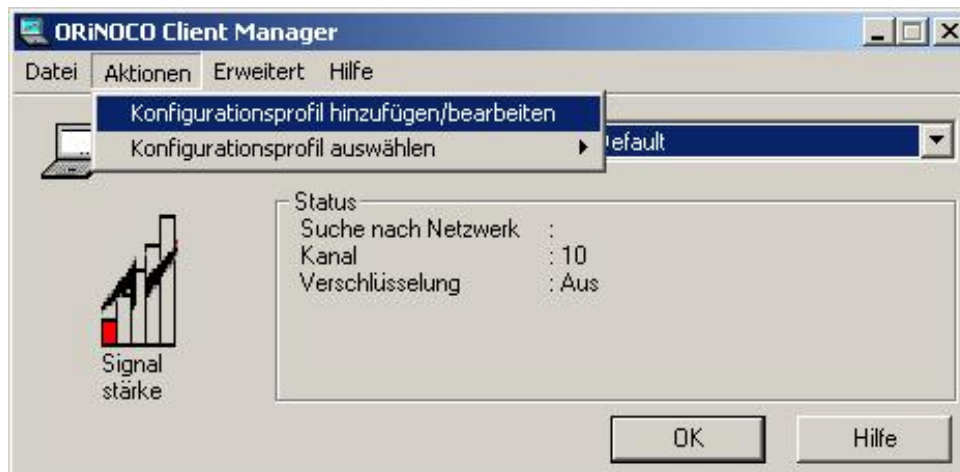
ORiNOCO Client Manager

Datei Aktionen Erweitert Hilfe

Konfigurationsprofil hinzufügen/bearbeiten
Konfigurationsprofil auswählen

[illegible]efault

Status
Suche nach Netzwerk :
Kanal : 10
Verschlüsselung : Aus

Signal stärke

OK Hilfe